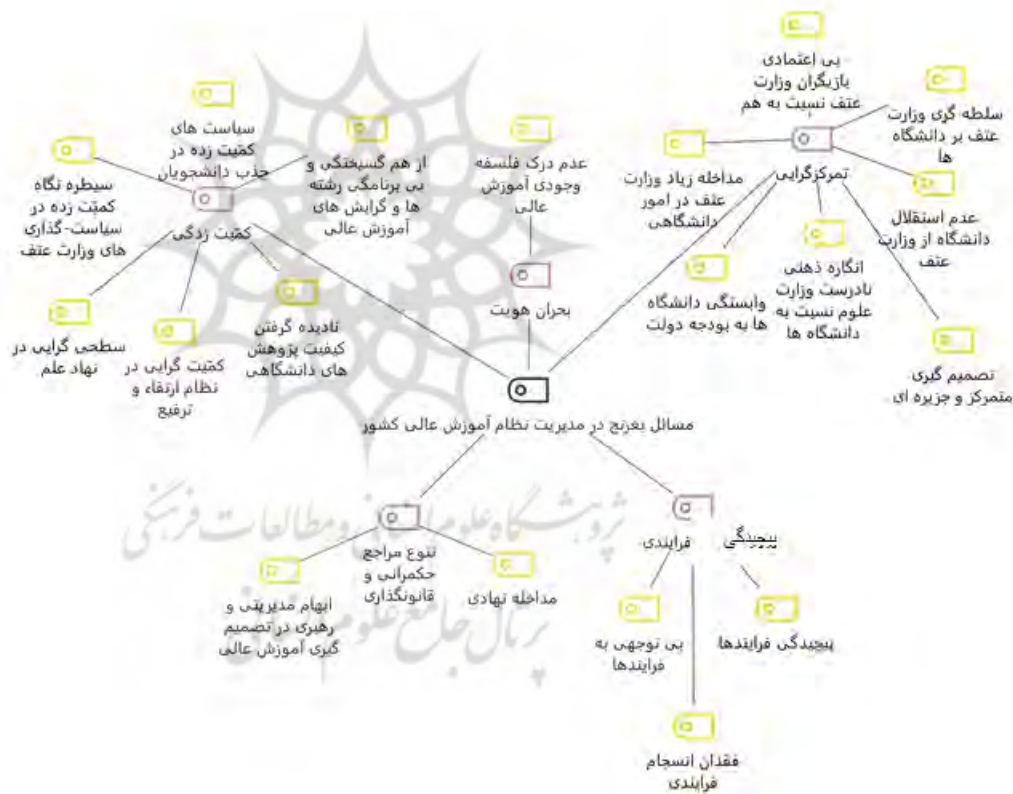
بی اعتمادی بازیگران وزارت عتف نسبت به هم

سلطه گری وزارت عتف بر دانشگاه ها

مداخله زیاد وزارت عتف در امور دانشگاهی

تمرکزگرایی

عدم استقلال دانشگاه از وزارت عتف

انگاره ذهنی نادرست وزارت علوم نسبت به دانشگاه ها

وابستگی دانشگاه ها به بودجه دولت

تصمیم گیری متمرکز و جزیره ای

عدم درک فلسفه وجودی آموزش عالی

بحران هویت

از هم گسیختگی و بی برنامگی رشته ها و گرایش های آموزش عالی

سیاست های کمیّت زده در جذب دانشجویان

سیطره نگاه کمیّت زده در سیاست-گذاری های وزارت عتف

کمیّت زدگی

نادیده گرفتن کیفیت پژوهش های دانشگاهی

سطحی گرایی در نهاد علم

کمیّت گرایی در نظام ارتقاء و ترفیع

مسائل بغرنج در مدیریت نظام آموزش عالی کشور

تنوع مراجع حکمرانی و قانونگذاری

ابهام مدیریتی و رهبری در تصمیم گیری آموزش عالی

مداخله نهادی

فرایندی

پیچیدگی

بی توجهی به فرایندها

پیچیدگی فرایندها

فقدان انسجام فرایندی

پژوهشگاه علوم انسانی و مطالعات فرهنگی
پرتال جامع علوم انسانی